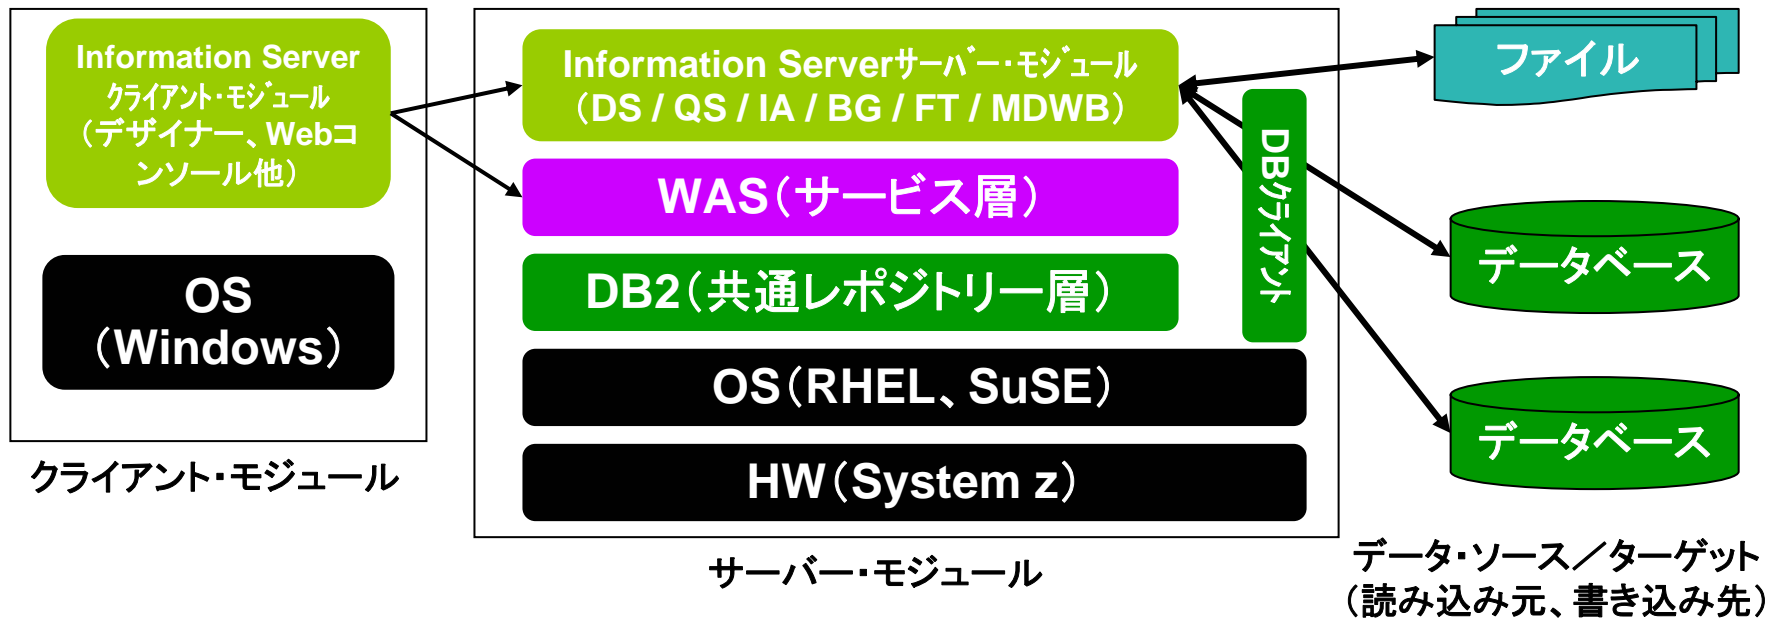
Information Server
クライアント・モジュール
（デザイナー、Webコンソール他）

OS
（Windows）

クライアント・モジュール

Information Serverサーバー・モジュール
（DS / QS / IA / BG / FT / MDWB）

WAS（サービス層）

DB2（共通レポジトリー層）

DBクライアント

OS（RHEL、SuSE）

HW（System z）

サーバー・モジュール

ファイル

データベース

データベース

データ・ソース／ターゲット
（読み込み元、書き込み先）